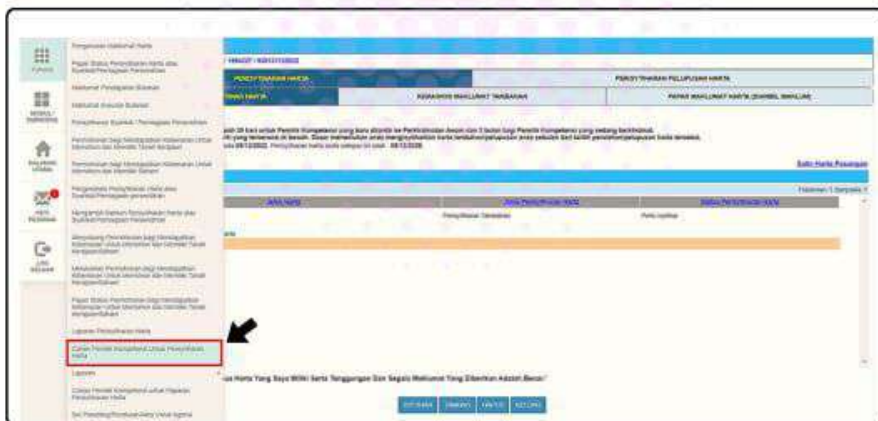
FUNGSI

MODUL/ SUBMODUL

HALAMAN UTAMA

PETI PESANAN

LOG KELUAR

Pengesahan Maklumat Harta

Paparan Status Permohonan Harta atau Syarikat/Perniagaan Persendirian

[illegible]

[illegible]

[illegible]

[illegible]

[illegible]

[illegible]

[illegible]

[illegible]

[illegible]

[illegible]

Laporan Perisytiharan Harta

Carian Pemilik Kompetensi Untuk Perisytiharan Harta

Laporan

Carian Pemilik Kompetensi untuk Paparan Perisytiharan Harta

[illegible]

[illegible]

PERISYTIHARAN HARTA

PERISYTIHARAN PELUPUSAN HARTA

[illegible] HARTA

KEMASKINI MAKLUMAT TAMBAHAN

PAPAR MAKLUMAT HARTA (SIMBOL MAKLUM)

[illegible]

Edit Harta Pasangan

Jenis Harta

Jenis Perisytiharan Harta

Status Perisytiharan Harta

Perisytiharan Tambahan

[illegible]

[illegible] Harta Yang Saya Miliki Serta Tanggungan Dan Segala Maklumat Yang Diberikan Adalah Benar?

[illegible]

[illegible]

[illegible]

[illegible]